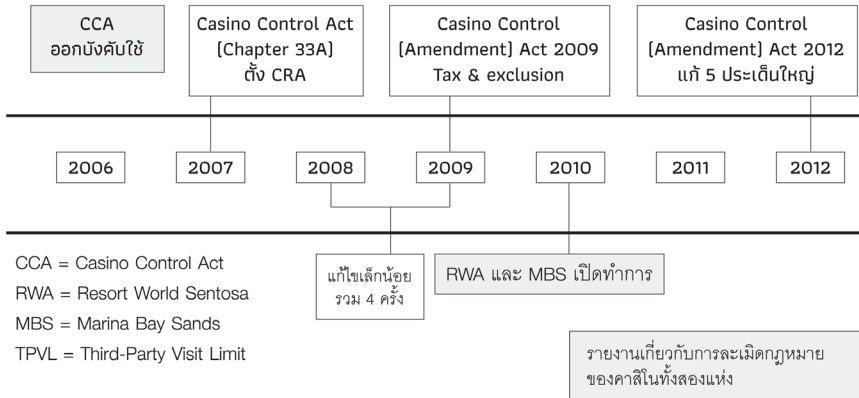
CCA
ออกบังคับใช้

Casino Control Act
[Chapter 33A]
ตั้ง CRA

Casino Control
[Amendment] Act 2009
Tax & exclusion

Casino Control
[Amendment] Act 2012
แก้ 5 ประเด็นใหญ่

2006

2007

2008

2009

2010

2011

2012

CCA = Casino Control Act
RWA = Resort World Sentosa
MBS = Marina Bay Sands
TPVL = Third-Party Visit Limit

แก้ไขเล็กน้อย
รวม 4 ครั้ง

RWA และ MBS เปิดทำการ

รายงานเกี่ยวกับการละเมิดกฎหมาย
ของคาสิโนทั้งสองแห่ง